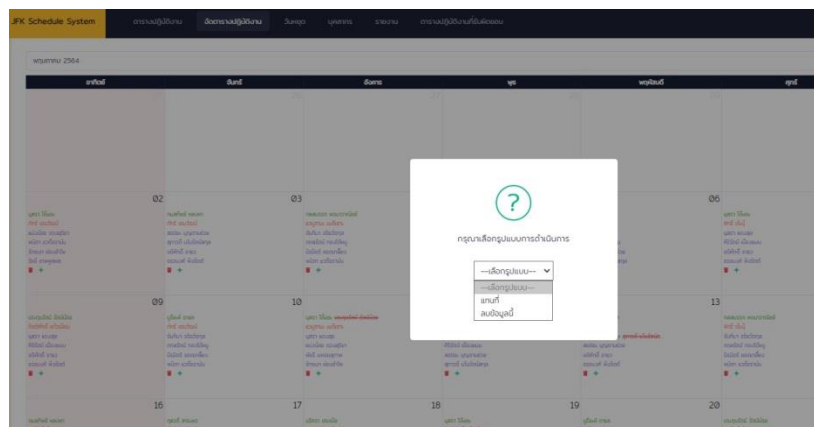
JFK Schedule System
ตารางปฏิบัติงาน จัดตารางปฏิบัติงาน วันหยุด บุคลากร รายงาน ตารางปฏิบัติงานที่รับผิดชอบ

พฤษภาคม 2564

| อาทิตย์ | จันทร์ | อังคาร | พุธ | พฤหัสบดี | ศุกร์ |
|---|---|---|---|---|---|
| | 02 | 03 | | | 06 |
| 09 | 10 | | | | 13 |
| 16 | 17 | 18 | 19 | | 20 |

?
กรุณาเลือกรูปแบบการดำเนินการ
--เลือกรูปแบบ--
--เลือกรูปแบบ--
แทนที่
ลบข้อมูลนี้